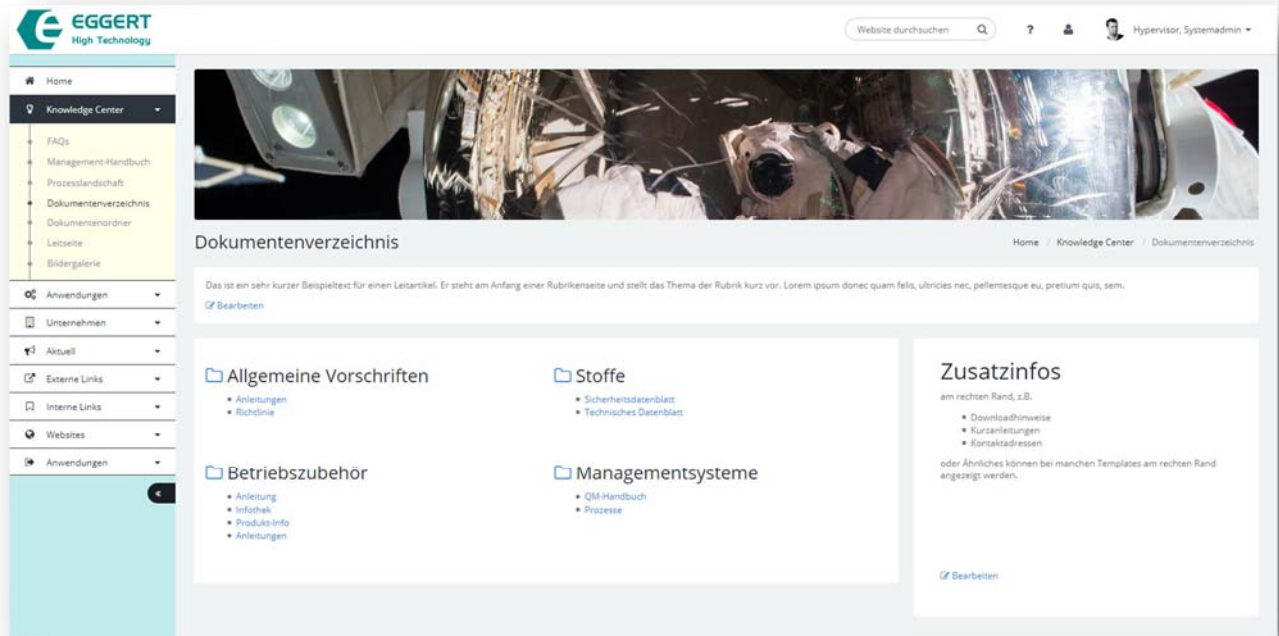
EGGERT
High Technology

Website durchsuchen

?

Hypervisor, Systemadmin

Home
Knowledge Center
FAQs
Management-Handbuch
Prozesslandschaft
Dokumentenverzeichnis
Dokumentenordner
Leitseite
Bildergalerie
Anwendungen
Unternehmen
Aktuell
Externe Links
Interne Links
Websites
Anwendungen

Dokumentenverzeichnis

Home / Knowledge Center / Dokumentenverzeichnis

Das ist ein sehr kurzer Beispieltext für einen Leitartikel. Er steht am Anfang einer Rubrikenseite und stellt das Thema der Rubrik kurz vor. Lorem ipsum donec quam felis, ultricies nec, pellentesque eu, pretium quis, sem.

Bearbeiten

Allgemeine Vorschriften
• Anleitungen
• Richtlinie

Stoffe
• Sicherheitsdatenblatt
• Technisches Datenblatt

Betriebszubehör
• Anleitung
• Infothek
• Produkt-Info
• Anleitungen

Managementsysteme
• QM-Handbuch
• Prozesse

Zusatzinfos
am rechten Rand, z.B.
• Downloadhinweise
• Kurzanleitungen
• Kontaktadressen
oder Ähnliches können bei manchen Templates am rechten Rand angezeigt werden.

Bearbeiten